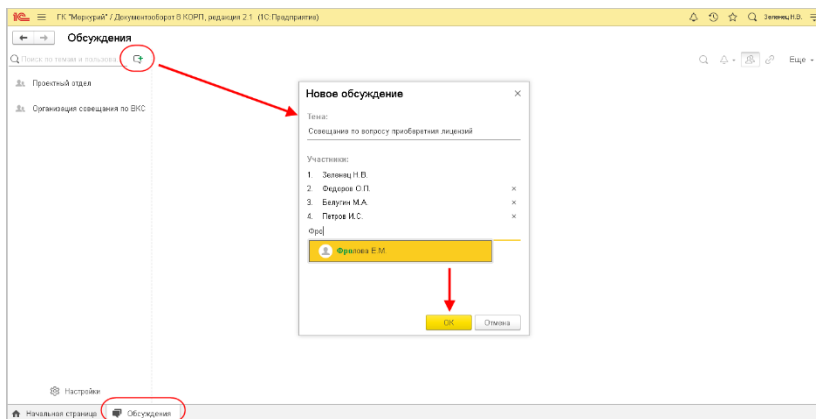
1С ГК "Меркурий" / Документооборот 8 КОРП, редакция 2.1 (1С:Предприятие) Зеленец Н.В.

← → Обсуждения

Поиск по темам и пользов

Еще

Проектный отдел

Организация совещания по ВКС

Новое обсуждение

Тема:

Совещание по вопросу приобретения лицензий

Участники:

1. Зеленец Н.В.
2. Федоров О.П. ×
3. Белугин М.А. ×
4. Петров И.С. ×

Фро

Фролова Е.М.

ОК Отмена

Настройки

Начальная страница Обсуждения